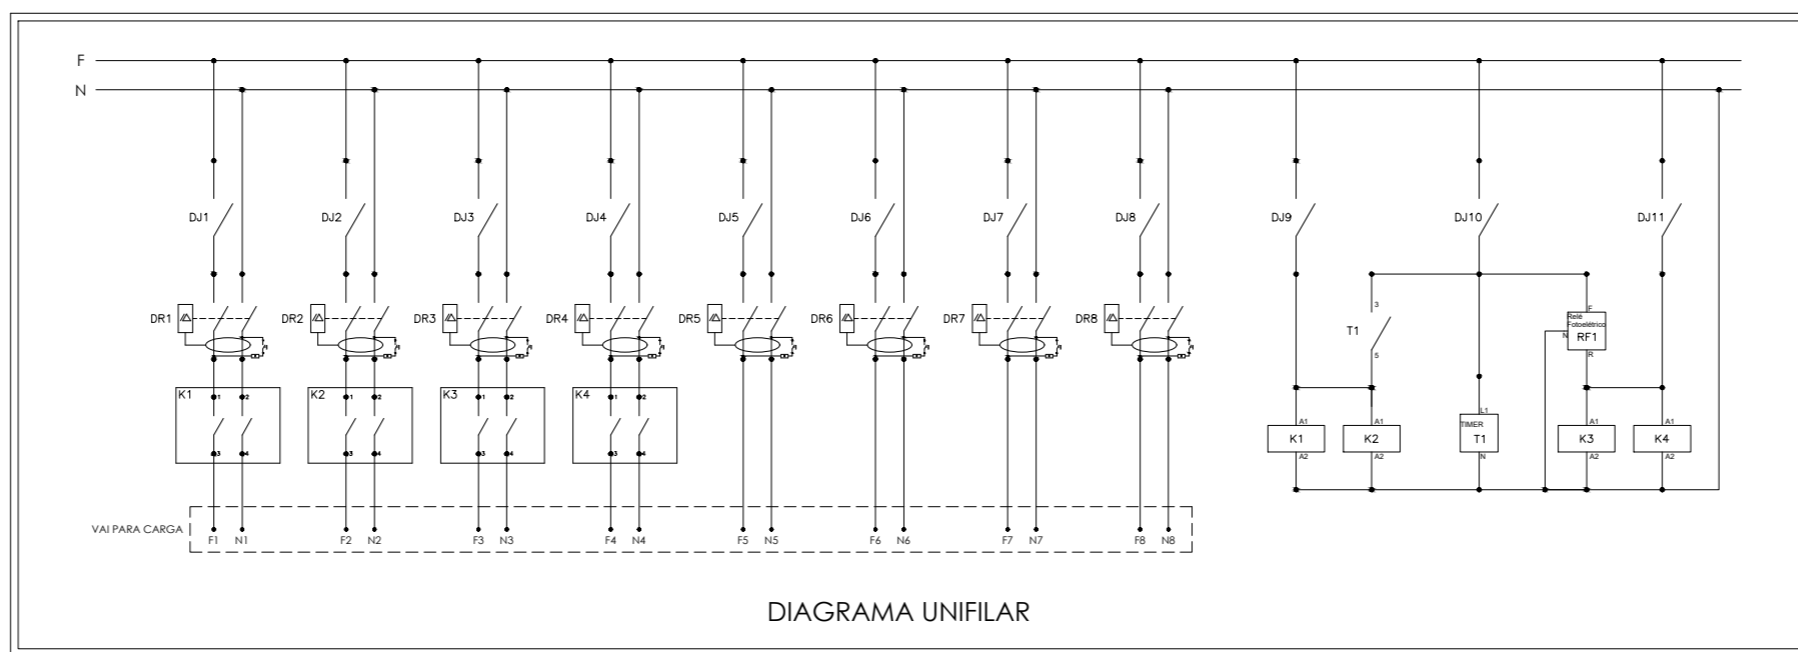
F
N

DJ1 DJ2 DJ3 DJ4 DJ5 DJ6 DJ7 DJ8 DJ9 DJ10 DJ11

DR1 DR2 DR3 DR4 DR5 DR6 DR7 DR8

K1 1 2 3 4
K2 1 2 3 4
K3 1 2 3 4
K4 1 2 3 4

3
T1
5

F
Relé Fotoelétrico
N
RF1
R

A1 K1 A2
A1 K2 A2
L1 TIMER T1 N
A1 K3 A2
A1 K4 A2

VAI PARA CARGA
F1 N1 F2 N2 F3 N3 F4 N4 F5 N5 F6 N6 F7 N7 F8 N8

DIAGRAMA UNIFILAR